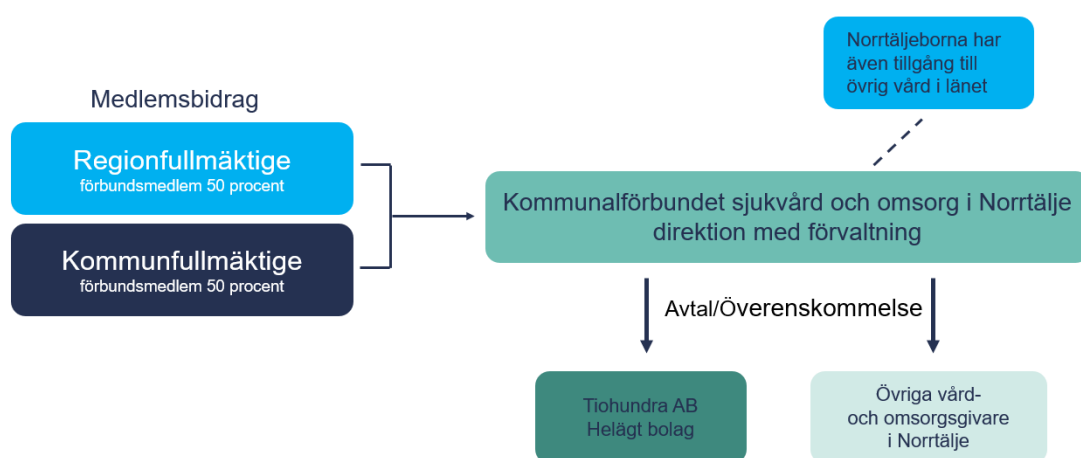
Norrtäljeborna har även tillgång till övrig vård i länet

Medlemsbidrag

Regionfullmäktige
förbundsmedlem 50 procent

Kommunfullmäktige
förbundsmedlem 50 procent

Kommunalförbundet sjukvård och omsorg i Norrtälje direktion med förvaltning

Avtal/Överenskommelse

Tiohundra AB
Helägt bolag

Övriga vård- och omsorgsgivare i Norrtälje